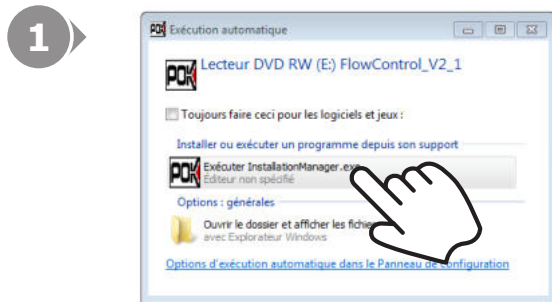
1

POK Exécution automatique

POK Lecteur DVD RW (E:) FlowControl_V2_1

Toujours faire ceci pour les logiciels et jeux :

Installer ou exécuter un programme depuis son support

POK Exécuter InstallationManager.exe
Éditeur non spécifié

Options : générales

Ouvrir le dossier et afficher les fichie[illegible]
avec Explorateur Windows

Options d'exécution automatique dans le Panneau de configuration